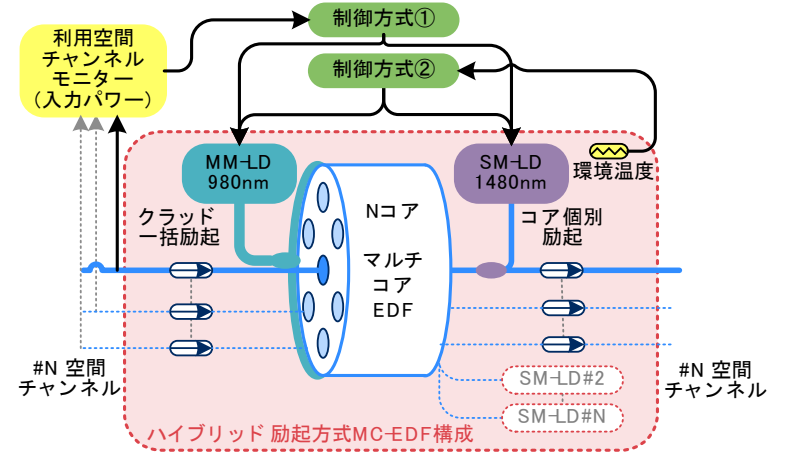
利用空間チャンネルモニター（入力パワー）

制御方式①

制御方式②

MM-LD 980nm

SM-LD 1480nm

環境温度

クラッド一括励起

Nコア

マルチコアEDF

コア個別励起

#N 空間チャンネル

#N 空間チャンネル

SM-LD#2

SM-LD#N

ハイブリッド 励起方式MC-EDF構成